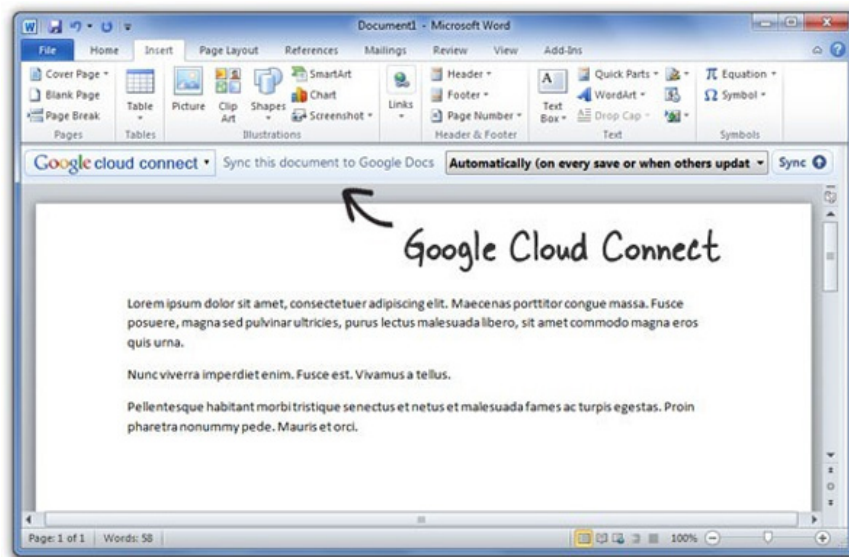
Document1 - Microsoft Word

File Home Insert Page Layout References Mailings Review View Add-Ins

Cover Page
Blank Page
Page Break
Pages

Table
Tables

Picture Clip Art Shapes SmartArt Chart Screenshot
Illustrations

Links

Header
Footer
Page Number
Header & Footer

Text Box
Quick Parts
WordArt
Drop Cap
Text

Equation
Symbol
Symbols

Google cloud connect Sync this document to Google Docs Automatically (on every save or when others updat Sync

Google Cloud Connect

Lorem ipsum dolor sit amet, consectetuer adipiscing elit. Maecenas porttitor congue massa. Fusce posuere, magna sed pulvinar ultricies, purus lectus malesuada libero, sit amet commodo magna eros quis urna.

Nunc viverra imperdiet enim. Fusce est. Vivamus a tellus.

Pellentesque habitant morbi tristique senectus et netus et malesuada fames ac turpis egestas. Proin pharetra nonummy pede. Mauris et orci.

Page: 1 of 1 Words: 58 100%